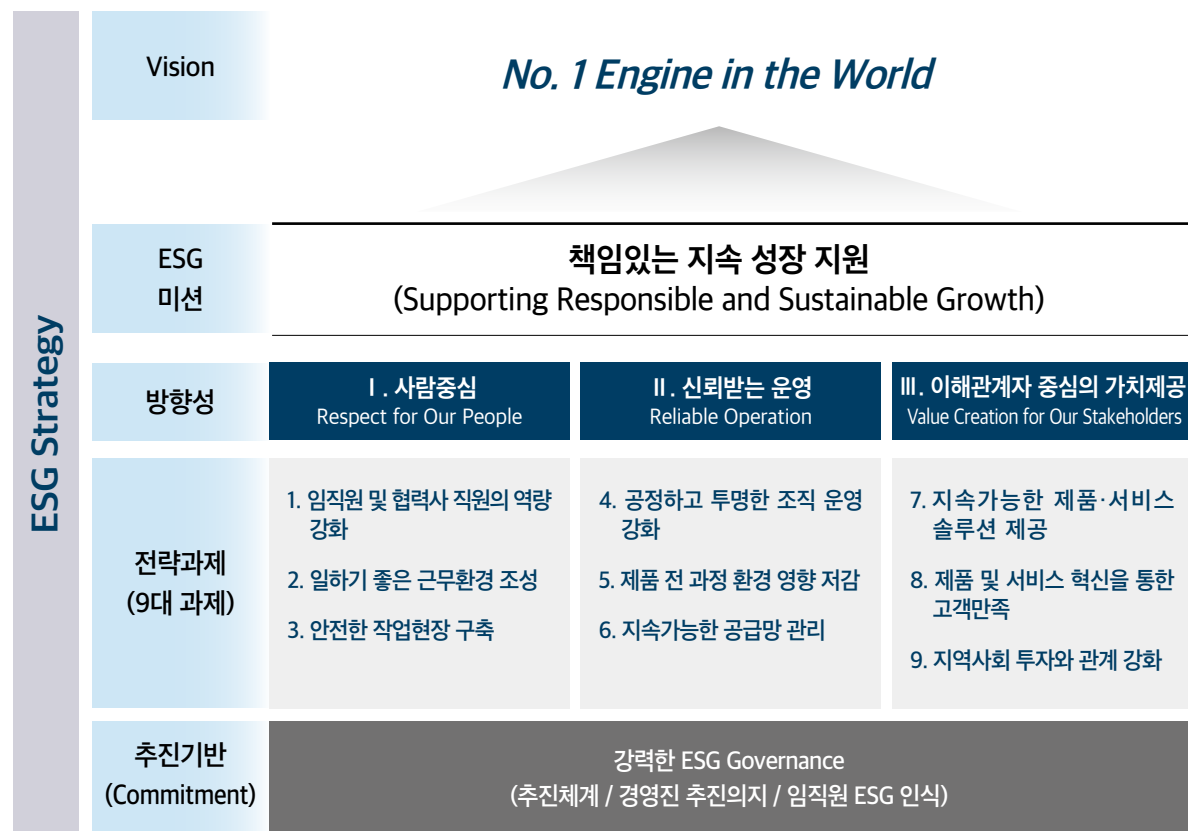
ESG Strategy

Vision

No. 1 Engine in the World

ESG 미션

책임있는 지속 성장 지원
(Supporting Responsible and Sustainable Growth)

방향성

Ⅰ. 사람중심
Respect for Our People

Ⅱ. 신뢰받는 운영
Reliable Operation

Ⅲ. 이해관계자 중심의 가치제공
Value Creation for Our Stakeholders

전략과제
(9대 과제)

1. 임직원 및 협력사 직원의 역량 강화
2. 일하기 좋은 근무환경 조성
3. 안전한 작업현장 구축

4. 공정하고 투명한 조직 운영 강화
5. 제품 전 과정 환경 영향 저감
6. 지속가능한 공급망 관리

7. 지속가능한 제품·서비스 솔루션 제공
8. 제품 및 서비스 혁신을 통한 고객만족
9. 지역사회 투자와 관계 강화

추진기반
(Commitment)

강력한 ESG Governance
(추진체계 / 경영진 추진의지 / 임직원 ESG 인식)